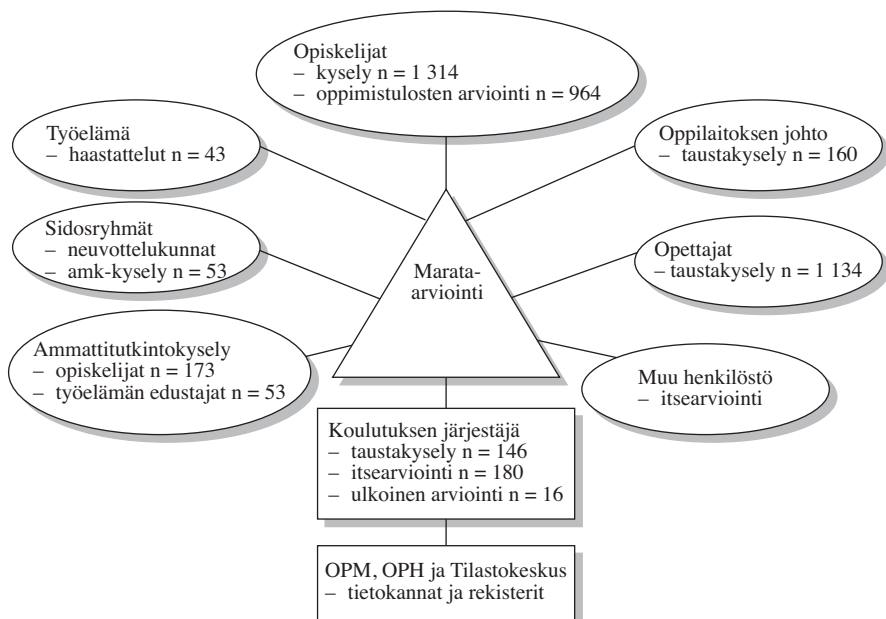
Opiskelijat
– kysely n = 1 314
– oppimistulosten arviointi n = 964

Työelämä
– haastattelut n = 43

Oppilaitoksen johto
– taustakysely n = 160

Sidosryhmät
– neuvottelukunnat
– amk-kysely n = 53

Marata-arviointi

Opettajat
– taustakysely n = 1 134

Ammattitutkintokysely
– opiskelijat n = 173
– työelämän edustajat n = 53

Muu henkilöstö
– itsearviointi

Koulutuksen järjestäjä
– taustakysely n = 146
– itsearviointi n = 180
– ulkoinen arviointi n = 16

OPM, OPH ja Tilastokeskus
– tietokannat ja rekisterit